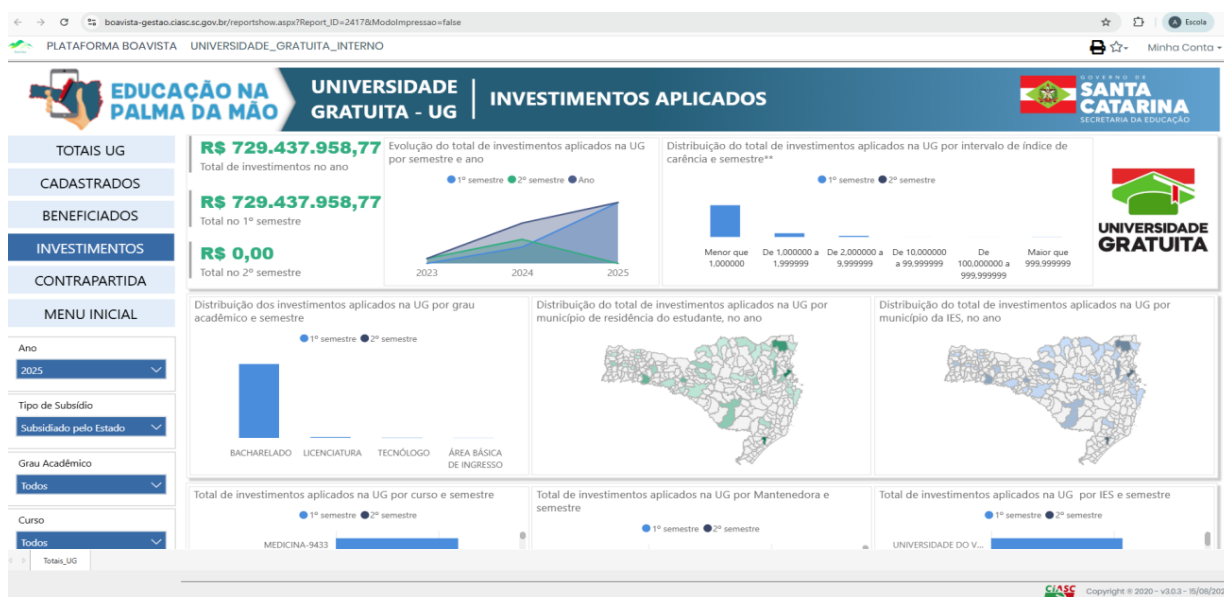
boavista-gestao.ciasc.sc.gov.br/reportshow.aspx?Report_ID=2417&ModoImpressao=false

Escola

PLATAFORMA BOAVISTA UNIVERSIDADE_GRATUITA_INTERNO

Minha Conta

EDUCAÇÃO NA PALMA DA MÃO

UNIVERSIDADE GRATUITA - UG

INVESTIMENTOS APLICADOS

GOVERNO DE SANTA CATARINA SECRETARIA DA EDUCAÇÃO

TOTAIS UG

CADASTRADOS

BENEFICIADOS

INVESTIMENTOS

CONTRAPARTIDA

MENU INICIAL

Ano
2025

Tipo de Subsídio
Subsidiado pelo Estado

Grau Acadêmico
Todos

Curso
Todos

R$ 729.437.958,77
Total de investimentos no ano

R$ 729.437.958,77
Total no 1º semestre

R$ 0,00
Total no 2º semestre

Evolução do total de investimentos aplicados na UG por semestre e ano

1º semestre 2º semestre Ano

2023 2024 2025

Distribuição do total de investimentos aplicados na UG por intervalo de índice de carência e semestre**

1º semestre 2º semestre

Menor que 1,000000 | De 1,000000 a 1,999999 | De 2,000000 a 9,999999 | De 10,000000 a 99,999999 | De 100,000000 a 999,999999 | Maior que 999,999999

UNIVERSIDADE GRATUITA

Distribuição dos investimentos aplicados na UG por grau acadêmico e semestre

1º semestre 2º semestre

BACHARELADO LICENCIATURA TECNÓLOGO ÁREA BÁSICA DE INGRESSO

Distribuição do total de investimentos aplicados na UG por município de residência do estudante, no ano

Distribuição do total de investimentos aplicados na UG por município da IES, no ano

Total de investimentos aplicados na UG por curso e semestre

1º semestre 2º semestre

MEDICINA-9433

Total de investimentos aplicados na UG por Mantenedora e semestre

1º semestre 2º semestre

Total de investimentos aplicados na UG por IES e semestre

1º semestre 2º semestre

UNIVERSIDADE DO V...

Totais_UG

CIASC Copyright © 2020 - v3.0.3 - 15/08/202